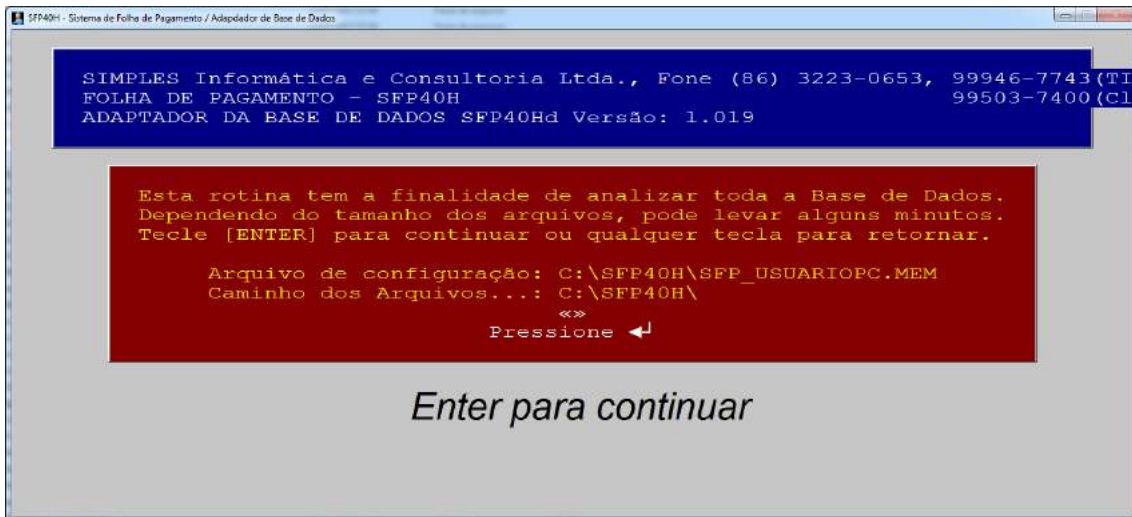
SFP40H - Sistema de Folha de Pagamento / Adapdador de Base de Dados

SIMPLES Informática e Consultoria Ltda., Fone (86) 3223-0653, 99946-7743(TI
FOLHA DE PAGAMENTO - SFP40H 99503-7400(Cl
ADAPTADOR DA BASE DE DADOS SFP40Hd Versão: 1.019

Esta rotina tem a finalidade de analizar toda a Base de Dados.
Dependendo do tamanho dos arquivos, pode levar alguns minutos.
Tecle [ENTER] para continuar ou qualquer tecla para retornar.

Arquivo de configuração: C:\SFP40H\SFP_USUARIOPC.MEM
Caminho dos Arquivos...: C:\SFP40H\
«»
Pressione ↵

Enter para continuar